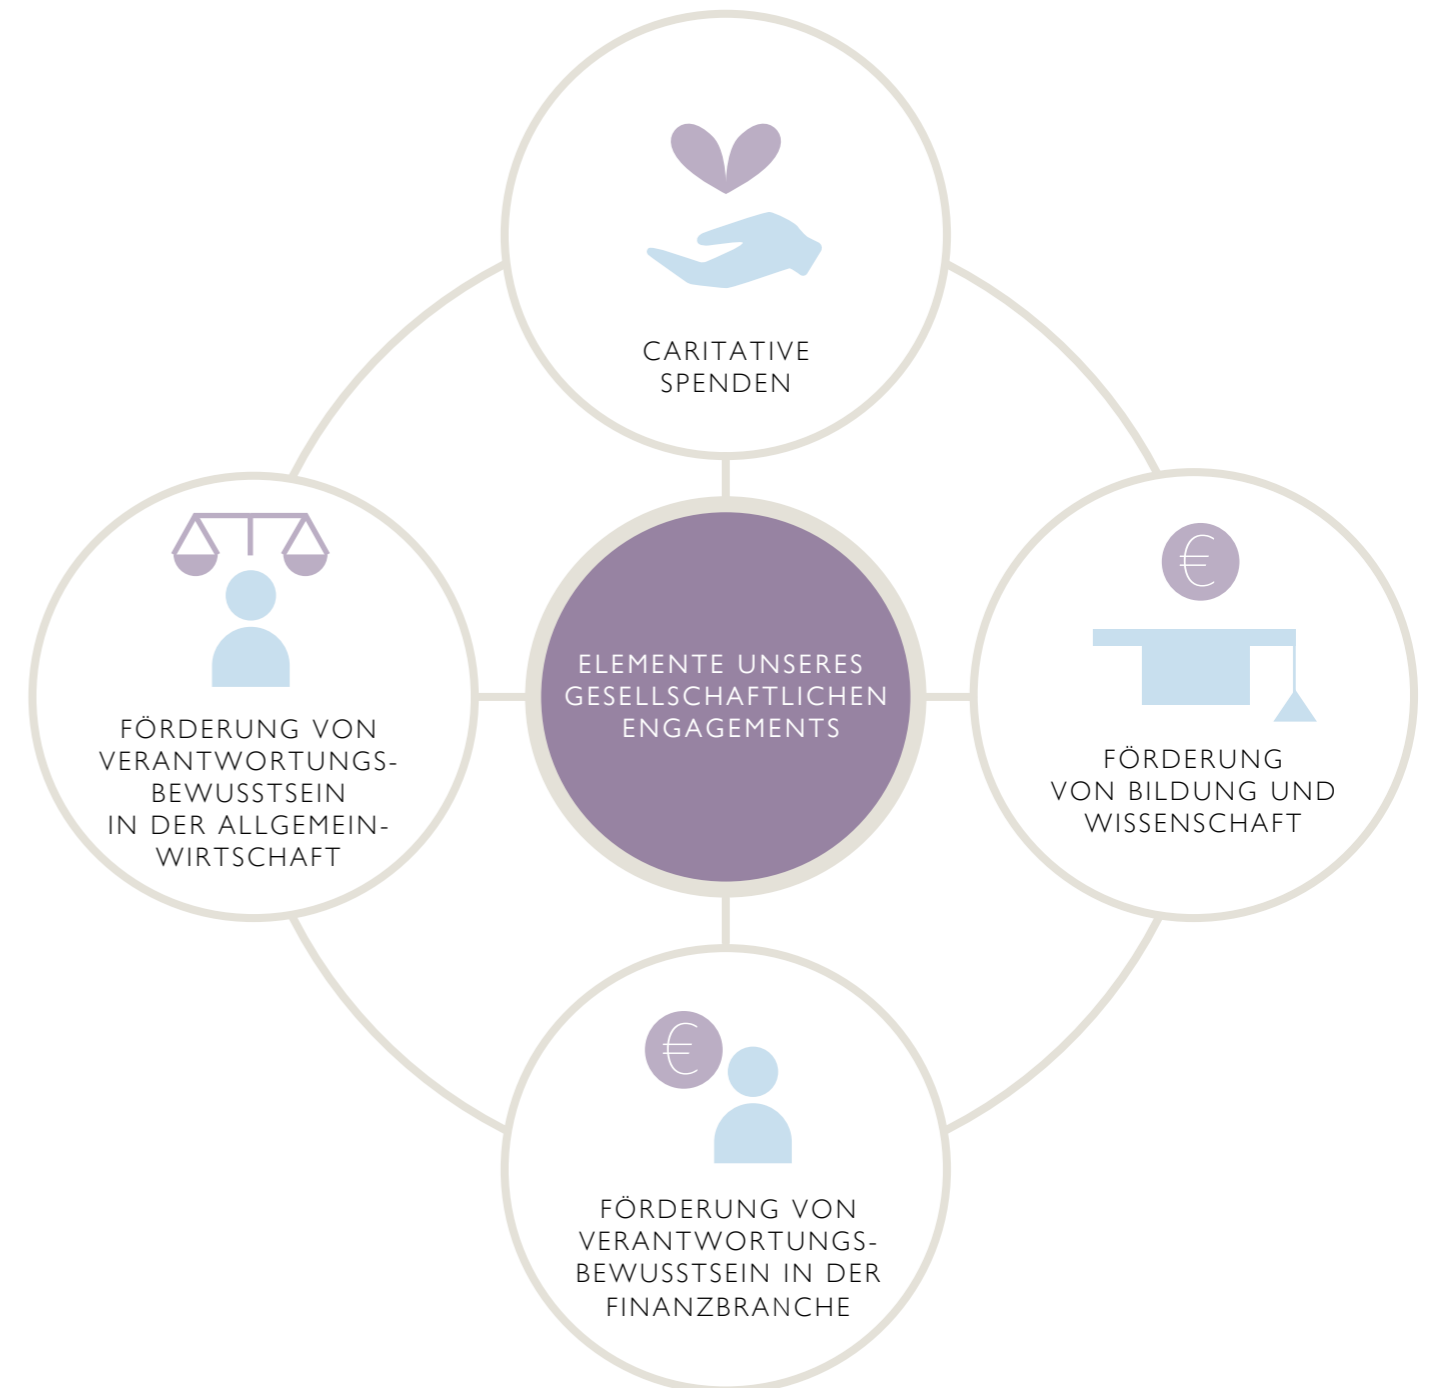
CARITATIVE SPENDEN

FÖRDERUNG VON VERANTWORTUNGSBEWUSSTSEIN IN DER ALLGEMEINWIRTSCHAFT

ELEMENTE UNSERES GESELLSCHAFTLICHEN ENGAGEMENTS

€

FÖRDERUNG VON BILDUNG UND WISSENSCHAFT

€

FÖRDERUNG VON VERANTWORTUNGSBEWUSSTSEIN IN DER FINANZBRANCHE